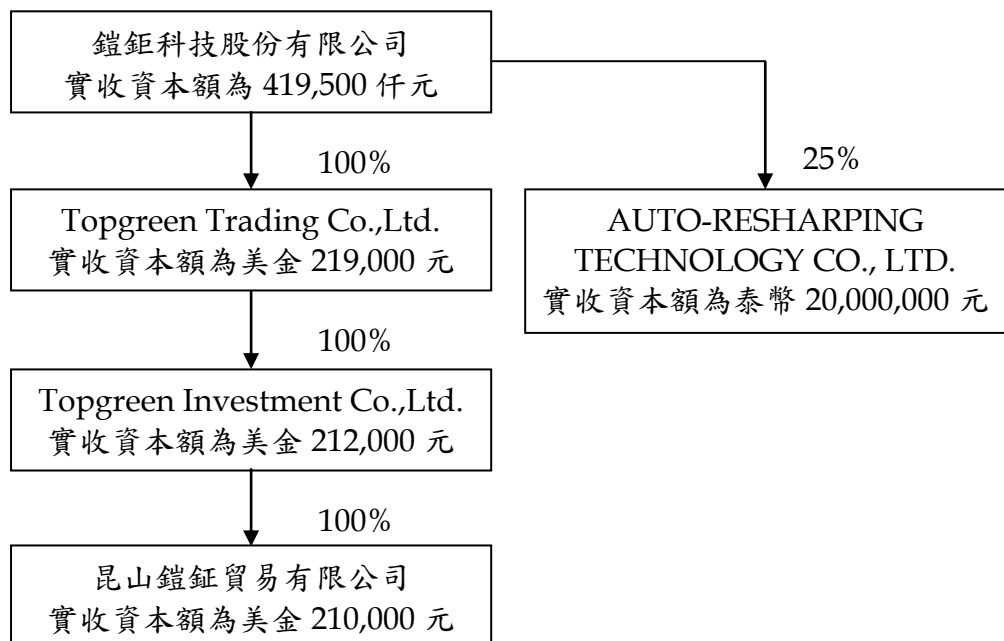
鎧鉅科技股份有限公司
實收資本額為 419,500 仟元

100%

25%

Topgreen Trading Co.,Ltd.
實收資本額為美金 219,000 元

AUTO-RESHARPING TECHNOLOGY CO., LTD.
實收資本額為泰幣 20,000,000 元

100%

Topgreen Investment Co.,Ltd.
實收資本額為美金 212,000 元

100%

昆山鎧鉦貿易有限公司
實收資本額為美金 210,000 元